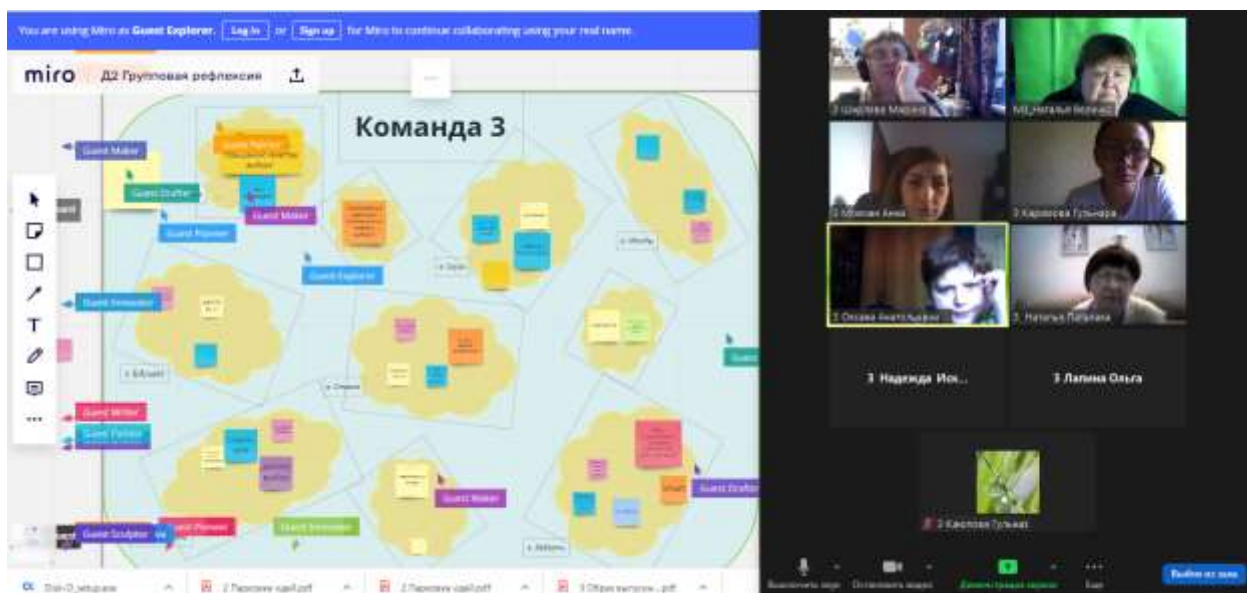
You are using Miro as Guest Explorer. Log in or Sign up for Miro to continue collaborating using your real name.

miro Д2 Групповая рефлексия

Команда 3

Guest Maker
Guest Drafter
Guest Pioneer
Guest Maker
Guest Explorer
Guest Innovator
Guest Writer
Guest Painter
Guest Sculptor
Guest Pioneer
Guest Innovator
Guest Maker
Guest Drafter

3 Шарлова Марина
МЗ_Наталья Болчан
3 Абакова Анна
3 Карлосова Гульнара
3 Оксана Анатольевна
3 Наталья Лапаева
3 Надежда Иск...
3 Лапина Ольга
3 Каюпова Гульнат

Выйти из зала